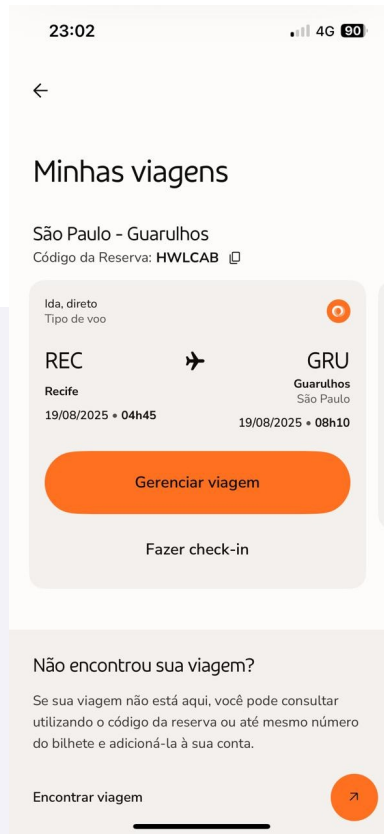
23:02

4G 90

Minhas viagens

São Paulo - Guarulhos
Código da Reserva: HWLCAB

Ida, direto
Tipo de voo

REC
Recife
19/08/2025 • 04h45

GRU
Guarulhos
São Paulo
19/08/2025 • 08h10

Gerenciar viagem

Fazer check-in

Não encontrou sua viagem?

Se sua viagem não está aqui, você pode consultar utilizando o código da reserva ou até mesmo número do bilhete e adicioná-la à sua conta.

Encontrar viagem